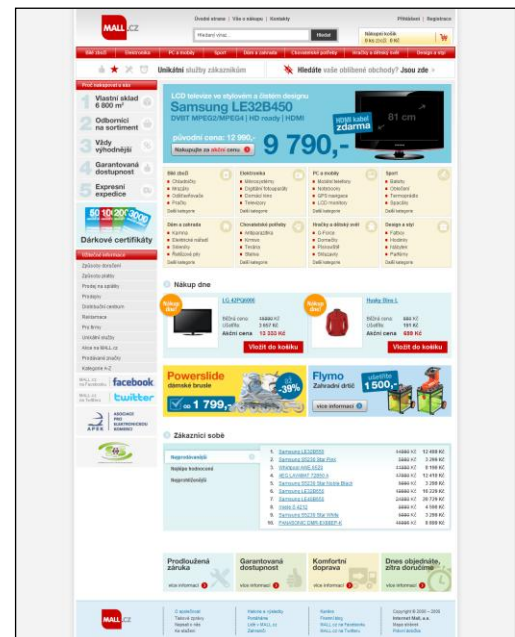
MALL.CZ
Úvodní strana | Vše o nákupu | Kontakty
Přihlášení | Registrace
Hledaný výraz... Hledat
Nákupní košík
Bílé zboží | Elektronika | PC a mobily | Sport | Dům a zahrada | Chovatelské potřeby | Hračky a dětský svět | Design a styl
Unikátní služby zákazníkům
Hledáte vaše oblíbené obchody? Jsou zde
Proč nakupovat u nás
1 Vlastní sklad 6 800 m²
2 Odborníci na sortiment
3 Vždy výhodnější
4 Garantovaná dostupnost
5 Expresní expedice
Dárkové certifikáty
LCD televize ve stylovém a čistém designu
Samsung LE32B450
DVBT MPEG2/MPEG4 | HD ready | HDMI
HDMI kabel zdarma
81 cm
původní cena: 12 990,-
9 790,-
Nakupujte za akční cenu
Bílé zboží
Elektronika
PC a mobily
Sport
Dům a zahrada
Chovatelské potřeby
Hračky a dětský svět
Design a styl
Další kategorie
Nákup dne
Nákup dne!
LG 42PQ6000
Běžná cena
Ušetříte
Akční cena
Vložit do košíku
Nákup dne!
Husky Stroj L
Běžná cena
Ušetříte
Akční cena
Vložit do košíku
Powerslide dámské brusle
-39%
1 799,-
Flymo Zahradní drtič
1 500,-
více informací
Zákazníci sobě
Nejprodávanější
Nejlépe hodnocené
Nejoblíbenější
Prodloužená záruka
Garantovaná dostupnost
Komfortní doprava
Dnes objednáte, zítra doručíme
více informací
MALL.CZ
Copyright © 2000 – 2009
Internet Mall, a.s.